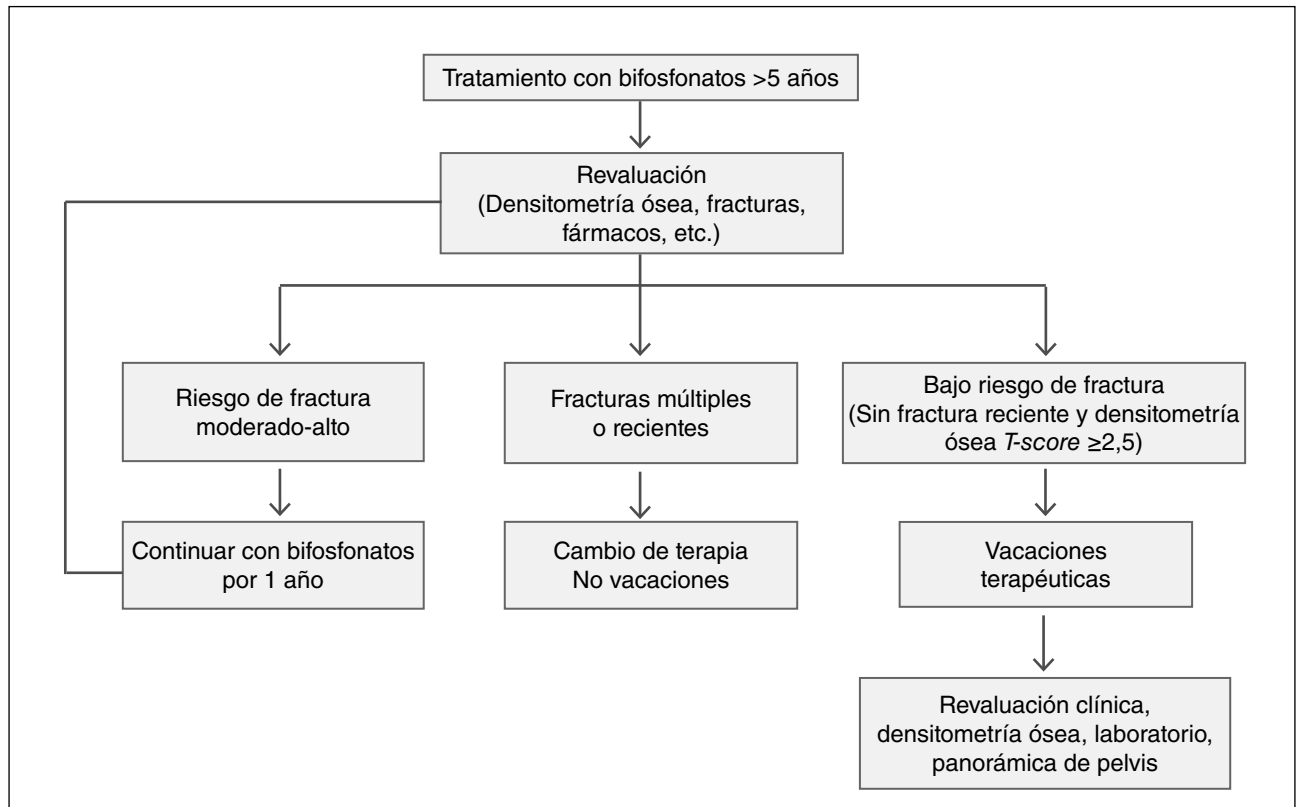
Tratamiento con bifosfonatos >5 años

Revaluación
(Densitometría ósea, fracturas, fármacos, etc.)

Riesgo de fractura moderado-alto

Fracturas múltiples o recientes

Bajo riesgo de fractura
(Sin fractura reciente y densitometría ósea *T-score* ≥2,5)

Continuar con bifosfonatos por 1 año

Cambio de terapia
No vacaciones

Vacaciones terapéuticas

Revaluación clínica, densitometría ósea, laboratorio, panorámica de pelvis